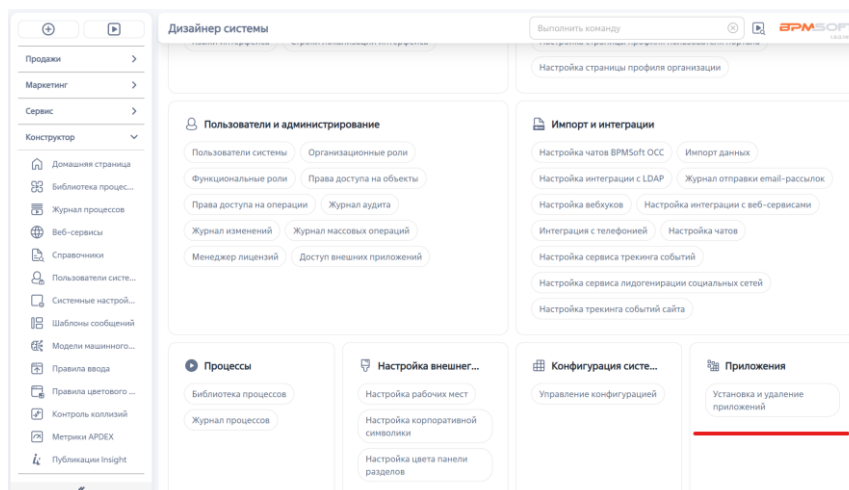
Продажи
Маркетинг
Сервис
Конструктор
Домашняя страница
Библиотека процес...
Журнал процессов
Веб-сервисы
Справочники
Пользователи систе...
Системные настрой...
Шаблоны сообщений
Модели машинного...
Правила ввода
Правила цветового ...
Контроль коллизий
Метрики APDEX
Публикации Insight

Дизайнер системы
Выполнить команду
BPMSOFT

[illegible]
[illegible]
Настройка страницы профиля организации

Пользователи и администрирование
Пользователи системы
Организационные роли
Функциональные роли
Права доступа на объекты
Права доступа на операции
Журнал аудита
Журнал изменений
Журнал массовых операций
Менеджер лицензий
Доступ внешних приложений

Импорт и интеграции
Настройка чатов BPMSoft OCC
Импорт данных
Настройка интеграции с LDAP
Журнал отправки email-рассылок
Настройка вебхуков
Настройка интеграции с веб-сервисами
Интеграция с телефонией
Настройка чатов
Настройка сервиса трекинга событий
Настройка сервиса лидогенерации социальных сетей
Настройка трекинга событий сайта

Процессы
Библиотека процессов
Журнал процессов

Настройка внешнег...
Настройка рабочих мест
Настройка корпоративной символики
Настройка цвета панели разделов

Конфигурация систе...
Управление конфигурацией

Приложения
Установка и удаление приложений